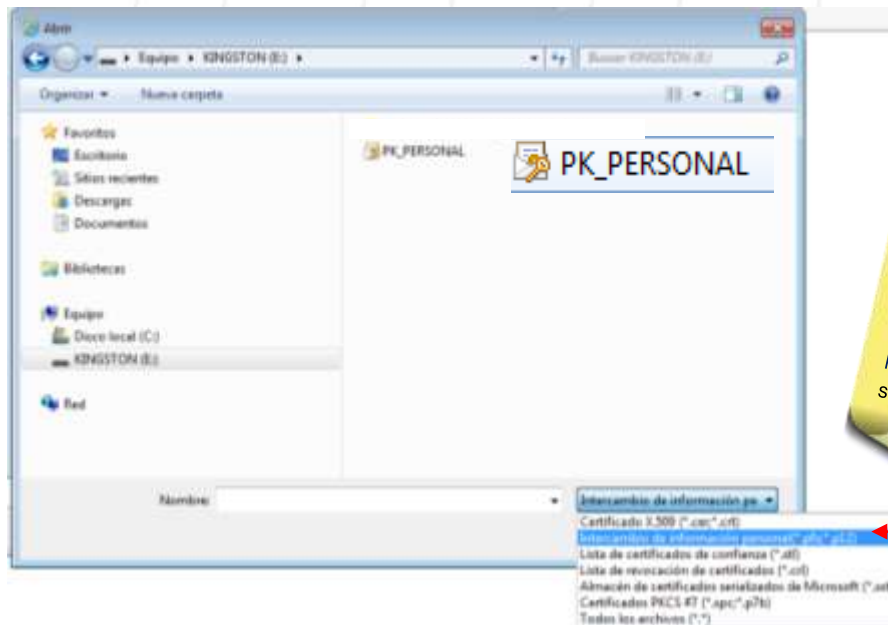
Abrir

Equipo ▸ KINGSTON (E:) ▸

Buscar KINGSTON (E:)

Organizar ▾ Nueva carpeta

Favoritos
Escritorio
Sitios recientes
Descargas
Documentos

Bibliotecas

Equipo
Disco local (C:)
KINGSTON (E:)

Red

PK_PERSONAL

PK_PERSONAL

Nombre:

Intercambio de información pe ▾

Certificado X.509 (*.cer;*.crt)
Intercambio de información personal (*.pfx;*.p12)
Lista de certificados de confianza (*.stl)
Lista de revocación de certificados (*.crl)
Almacén de certificados serializados de Microsoft (*.sst
Certificados PKCS #7 (*.spc;*.p7b)
Todos los archivos (*.*)

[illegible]
s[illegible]